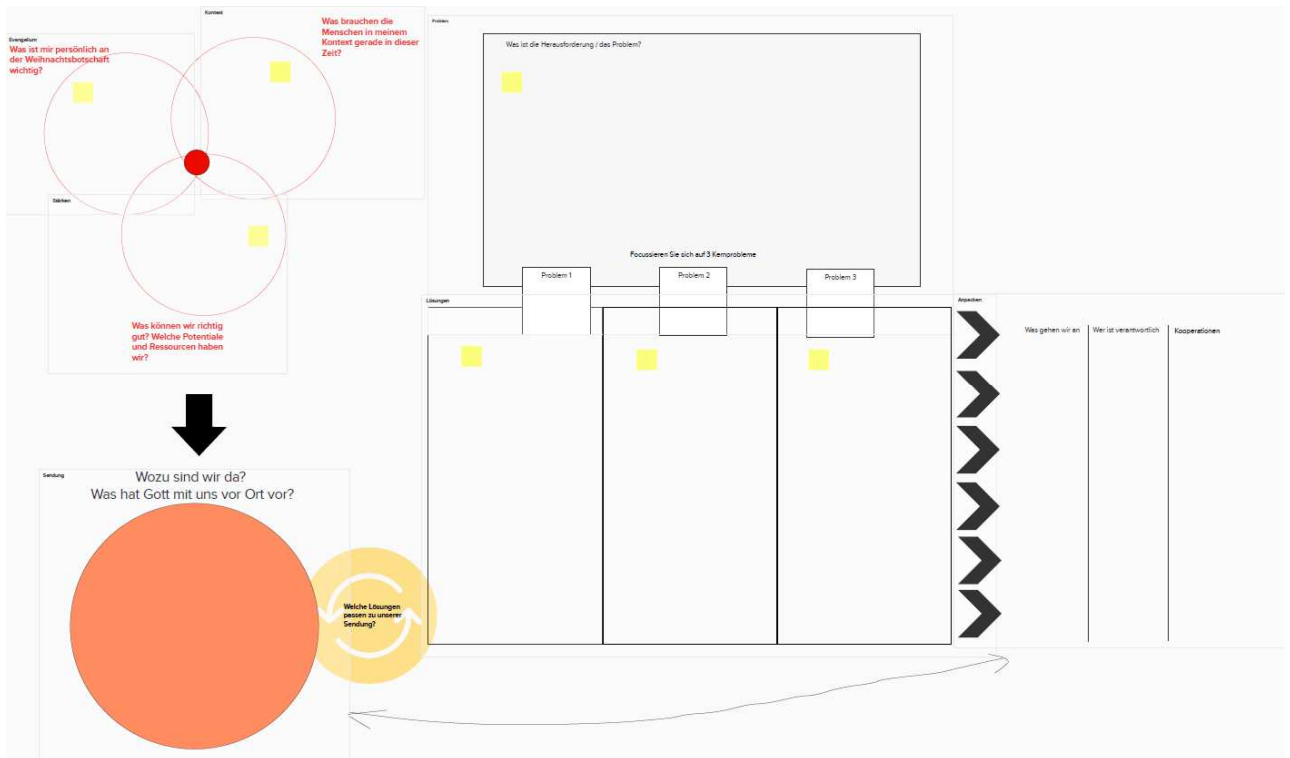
Evangelium
Was ist mir persönlich an der Weihnachtsbotschaft wichtig?

Kontext
Was brauchen die Menschen in meinem Kontext gerade in dieser Zeit?

Stärken
Was können wir richtig gut? Welche Potentiale und Ressourcen haben wir?

Problem
Was ist die Herausforderung / das Problem?

Focussieren Sie sich auf 3 Kernprobleme

Problem 1

Problem 2

Problem 3

Lösungen

Anpacken

Was gehen wir an

Wer ist verantwortlich

Kooperationen

Sendung
Wozu sind wir da?
Was hat Gott mit uns vor Ort vor?

Welche Lösungen passen zu unserer Sendung?